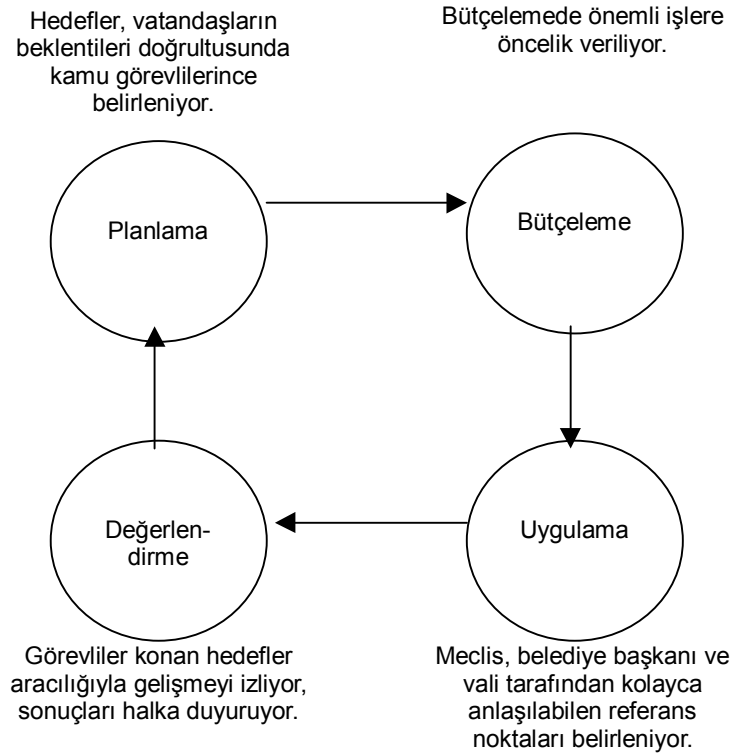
Hedefler, vatandaşların beklentileri doğrultusunda kamu görevlilerince belirleniyor.

Bütçelemede önemli işlere öncelik veriliyor.

Planlama

Bütçeleme

Değerlen-dirme

Uygulama

Görevliler konan hedefler aracılığıyla gelişmeyi izliyor, sonuçları halka duyuruyor.

Meclis, belediye başkanı ve vali tarafından kolayca anlaşılabilen referans noktaları belirleniyor.